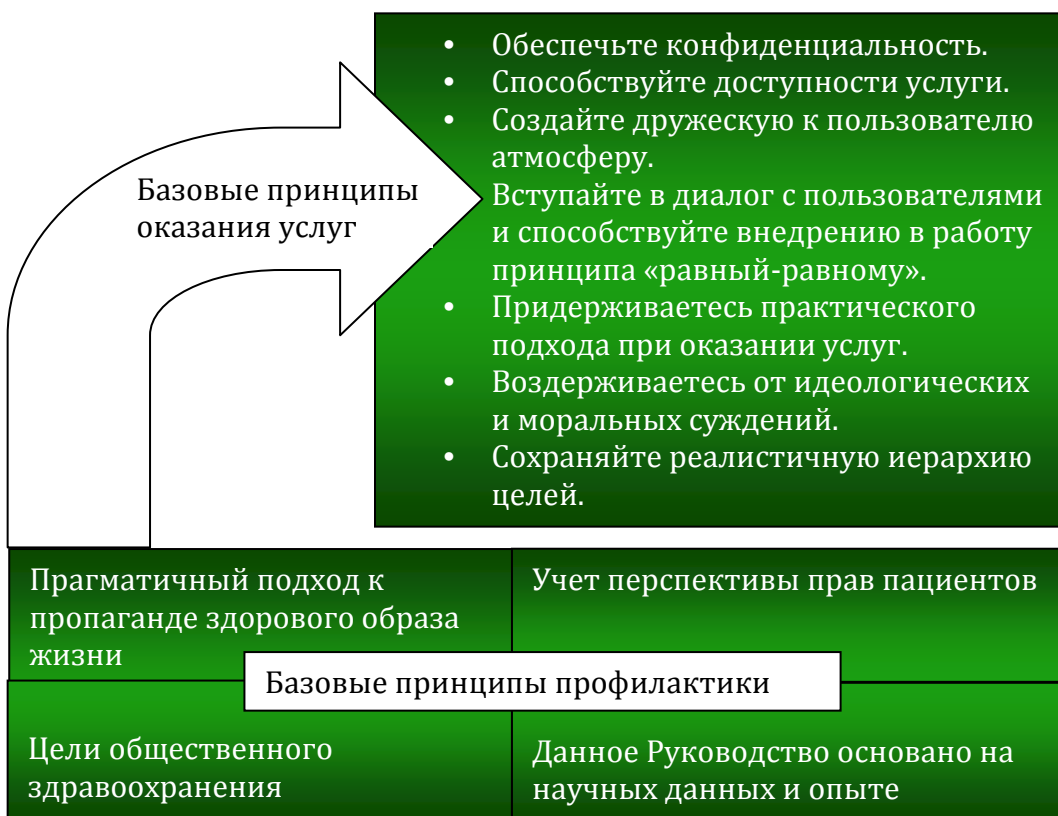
Базовые принципы оказания услуг

- Обеспечьте конфиденциальность.
- Способствуйте доступности услуги.
- Создайте дружескую к пользователю атмосферу.
- Вступайте в диалог с пользователями и способствуйте внедрению в работу принципа «равный-равному».
- Придерживаетесь практического подхода при оказании услуг.
- Воздерживаетесь от идеологических и моральных суждений.
- Сохраняйте реалистичную иерархию целей.

Прагматичный подход к пропаганде здорового образа жизни

Учет перспективы прав пациентов

Базовые принципы профилактики

Цели общественного здравоохранения

Данное Руководство основано на научных данных и опыте